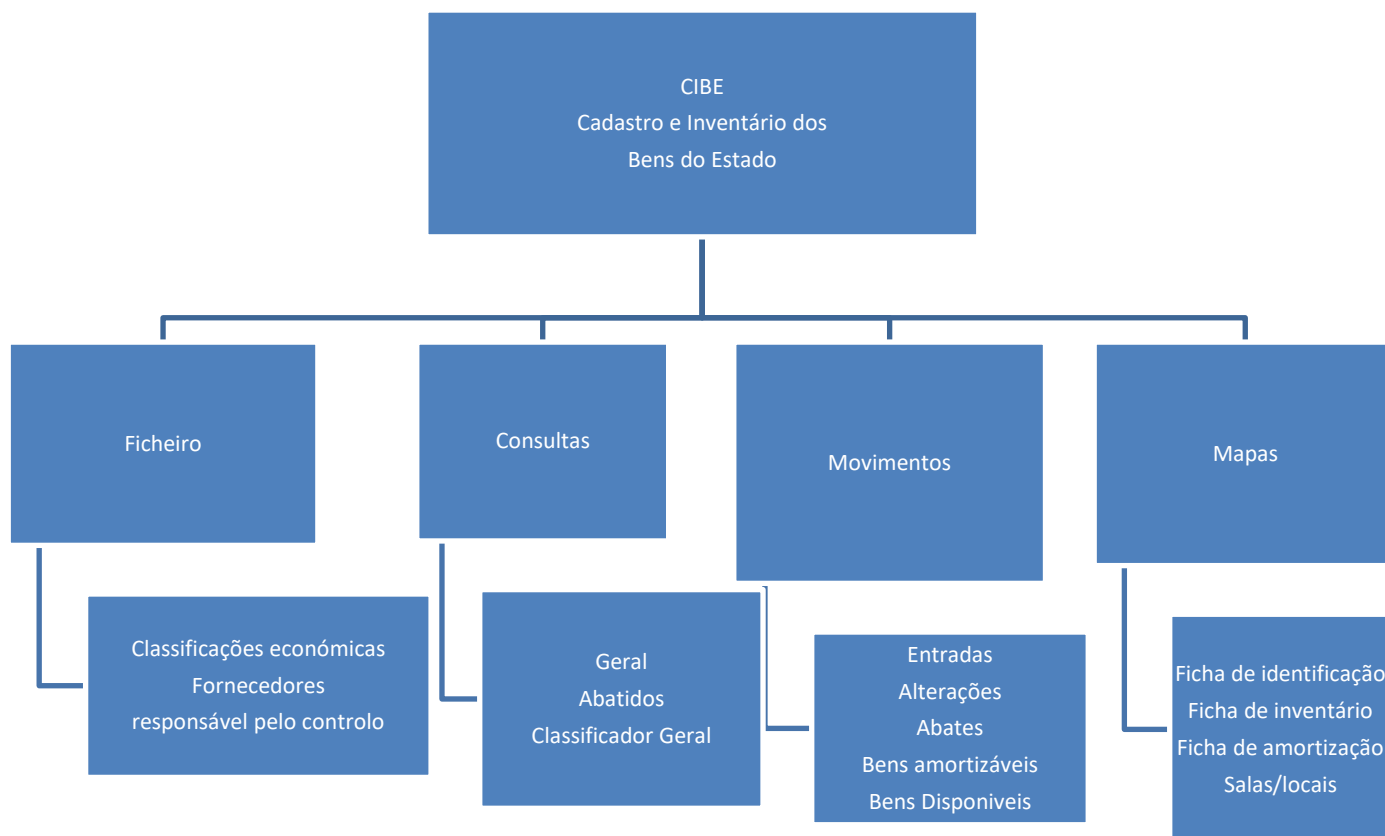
CIBE
Cadastro e Inventário dos
Bens do Estado

Ficheiro

Classificações económicas
Fornecedores
responsável pelo controlo

Consultas

Geral
Abatidos
Classificador Geral

Movimentos

Entradas
Alterações
Abates
Bens amortizáveis
Bens Disponiveis

Mapas

Ficha de identificação
Ficha de inventário
Ficha de amortização
Salas/locais